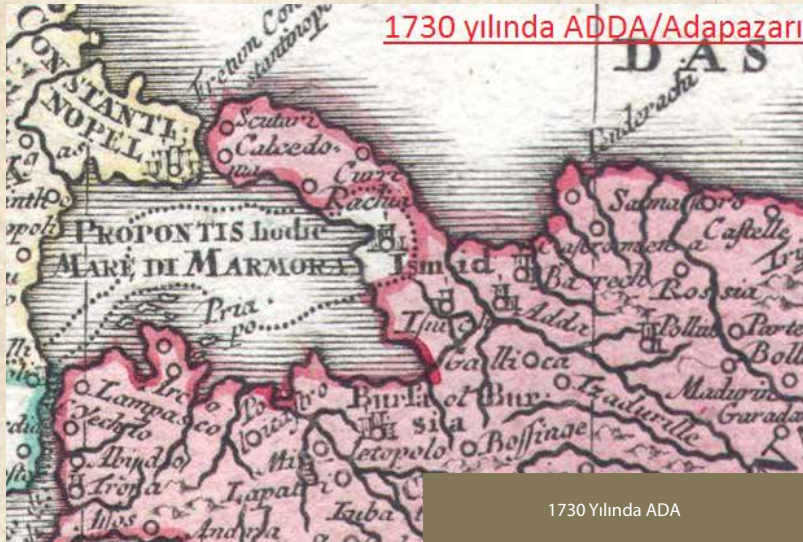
1730 yılında ADDA/Adapazarı

DAS

CONSTANTI NOPEL

Fretum Constantinop

Scutari

Calcedo nia

Curre

Rachia

PROPONTIS hodie MARE DI MARMORA

Ismid

Pria po

Sabanja

Caframen

Castelle

Bazech

Adda

Rossia

Pollat

Parte

Bolli

Galli ca

Izadurille

Madurin

Garada

Bursa ol Bur sia

etopolo

Bossinge

Lampasco

Abido

Troja

Lapati

Zuba

Andra

1730 Yılında ADA